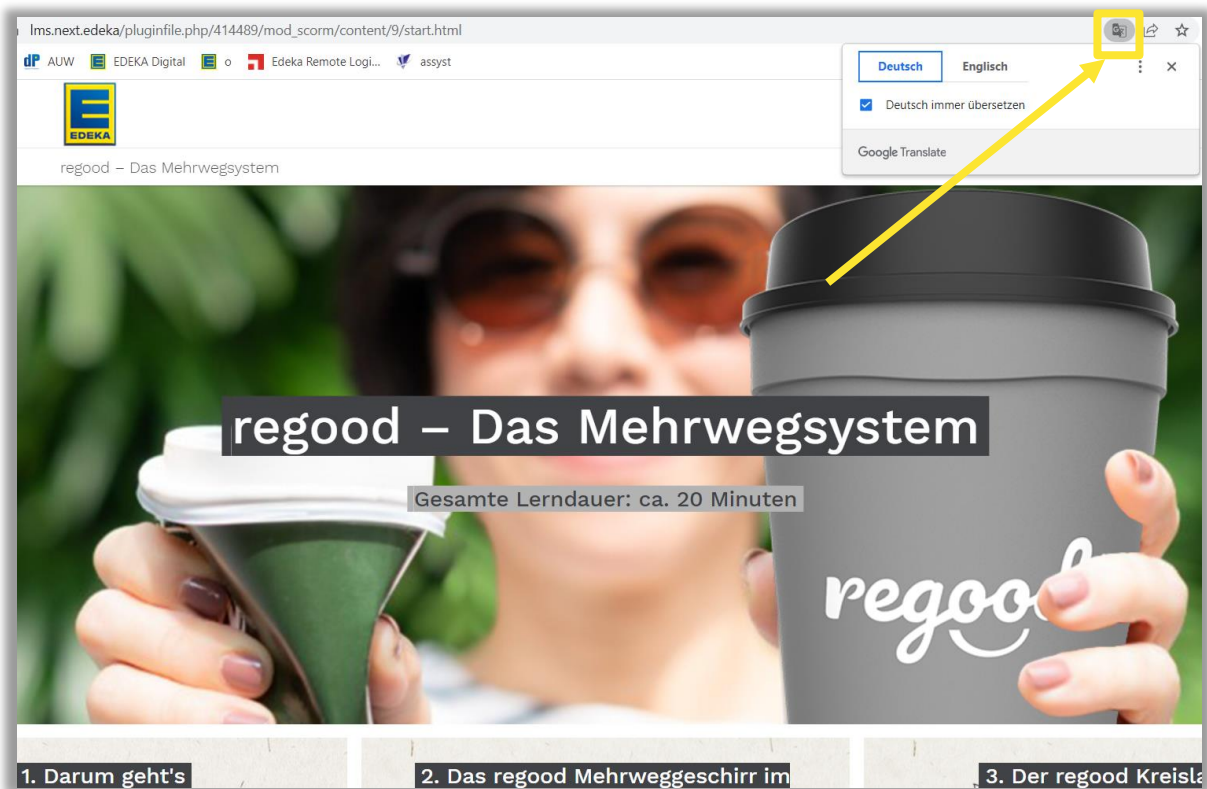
lms.next.edeka/pluginfile.php/414489/mod_scorm/content/9/start.html

dP AUW  EDEKA Digital  o  Edeka Remote Logi...  assyst

Deutsch  Englisch

Deutsch immer übersetzen

Google Translate

EDEKA

regood – Das Mehrwegsystem

regood – Das Mehrwegsystem

Gesamte Lerndauer: ca. 20 Minuten

regoo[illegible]

1. Darum geht's

2. Das regood Mehrweggeschirr im

3. Der regood Kreisla